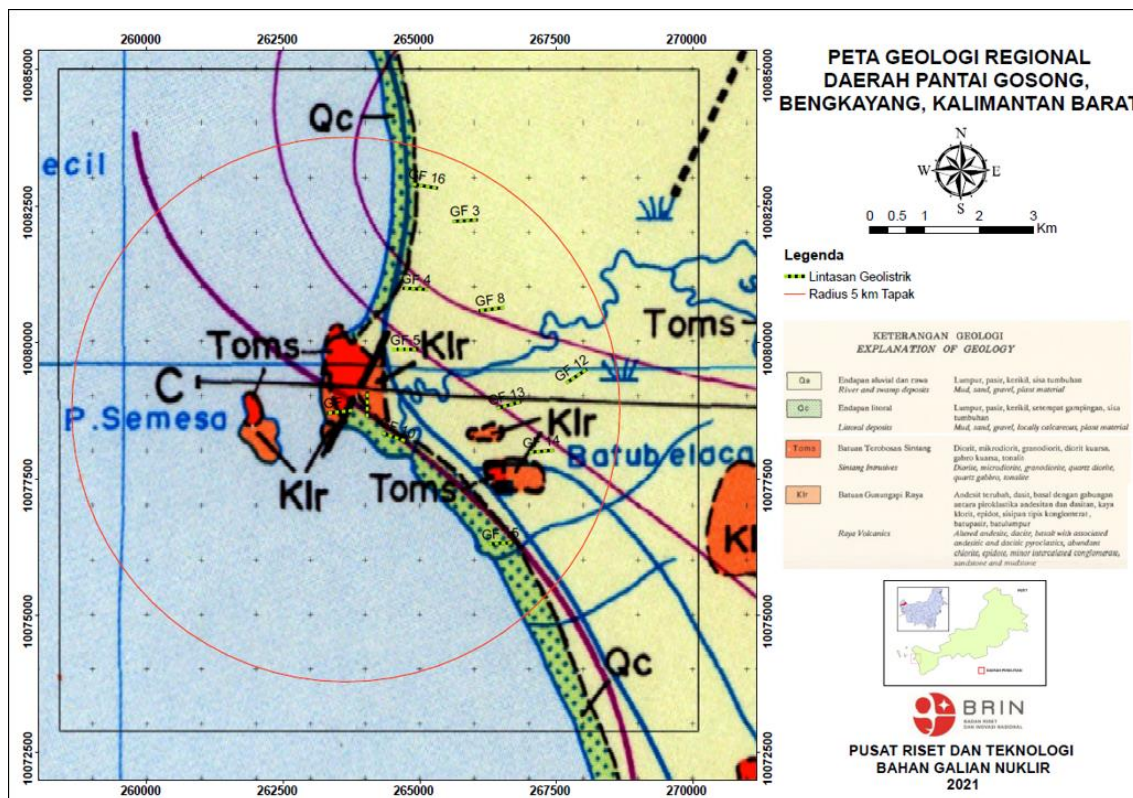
260000 262500 265000 267500 270000

10085000 10082500 10080000 10077500 10075000 10072500

PETA GEOLOGI REGIONAL
DAERAH PANTAI GOSONG,
BENGKAYANG, KALIMANTAN BARAT

N
W E
S

0 0.5 1 2 3 Km

Legenda
Lintasan Geolistrik
Radius 5 km Tapak

Qc
ecil
GF 16
GF 3
GF 4
GF 8
Toms
Toms
GF 5
Klr
GF 12
C
GF 13
P. Semesa
GF
Klr
GF 10
GF 14
Batubelaca
Klr
Toms
GF 15
Kl
Qc

KETERANGAN GEOLOGI
EXPLANATION OF GEOLOGY

| | | |
|---|---|---|
| Qa | Endapan aluvial dan rawa *River and swamp deposits* | Lumpur, pasir, kerikil, sisa tumbuhan *Mud, sand, gravel, plant material* |
| Qc | Endapan litoral *Littoral deposits* | Lumpur, pasir, kerikil, setempat gampingan, sisa tumbuhan *Mud, sand, gravel, locally calcareous, plant material* |
| Toms | Batuan Terobosan Sintang *Sintang Intrusives* | Dasit, mikrodiorit, granodiorit, diorit kuarsa, gabro kuarsa, tonalit *Diorite, microdiorite, granodiorite, quartz diorite, quartz gabbro, tonalite* |
| Klr | Batuan Gunungapi Raya *Raya Volcanics* | Andesit terubah, dasit, basal dengan gabungan antara piroklastika andesitan dan dasitan, kaya klorit, epidot, sisipan tipis konglomerat, batupasir, batulumpur *Altered andesite, dacite, basalt with associated andesitic and dacitic pyroclastics, abundant chlorite, epidote, minor intercalated conglomerate, sandstone and mudstone* |

BRIN
BADAN RISET DAN INOVASI NASIONAL

PUSAT RISET DAN TEKNOLOGI
BAHAN GALIAN NUKLIR
2021